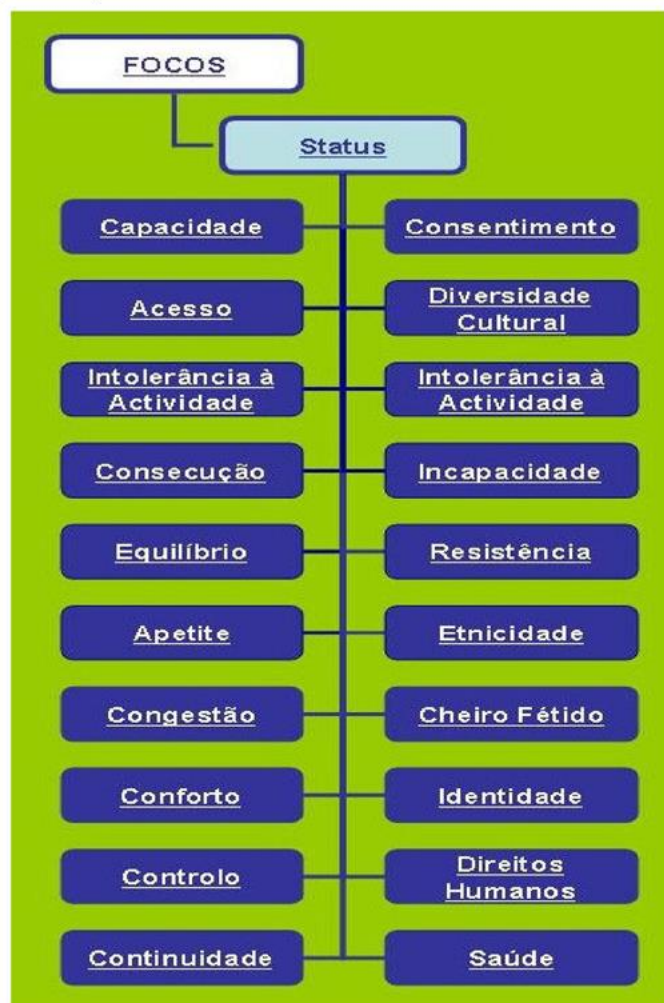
FOCOS

Status

Capacidade

Consentimento

Acesso

Diversidade Cultural

Intolerância à Actividade

Intolerância à Actividade

Consecução

Incapacidade

Equilíbrio

Resistência

Apetite

Etnicidade

Congestão

Cheiro Fétido

Conforto

Identidade

Controlo

Direitos Humanos

Continuidade

Saúde